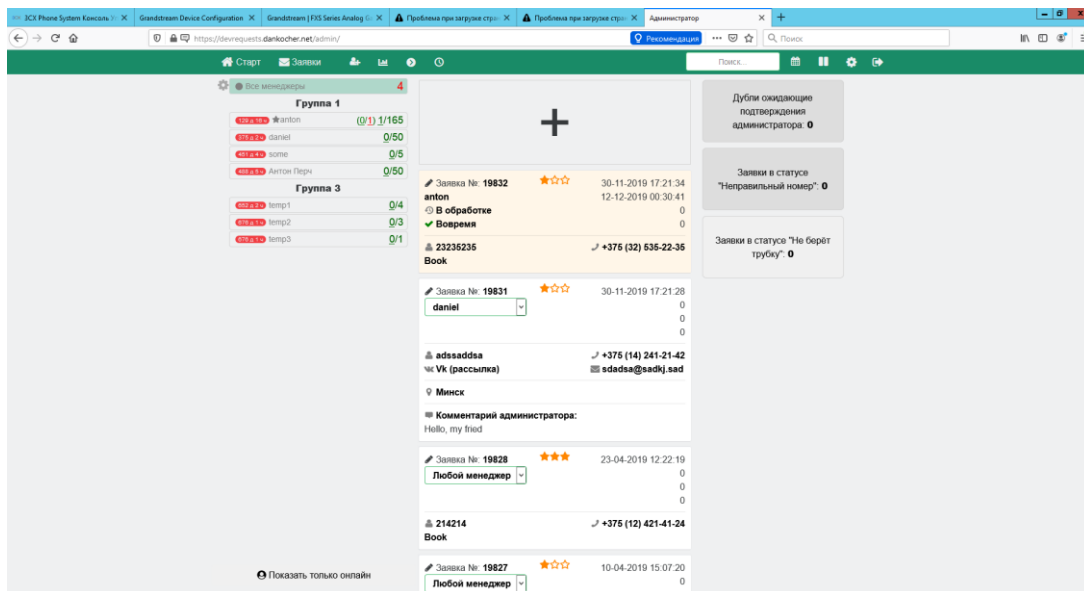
3CX Phone System Консоль | Grandstream Device Configuration | Grandstream | FXS Series Analog G | Проблема при загрузке стра | Проблема при загрузке стра | Администратор

https://devrequests.dankocher.net/admin/ Рекомендация ··· Поиск

Старт Заявки

Поиск...

Все менеджеры 4

Группа 1

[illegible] anton (0/1) 1/165

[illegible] daniel 0/50

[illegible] some 0/5

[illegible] Антон Перч 0/50

Группа 3

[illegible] temp1 0/4

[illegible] temp2 0/3

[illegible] temp3 0/1

Показать только онлайн

+

Заявка №: 19832
anton
В обработке
Вовремя
30-11-2019 17:21:34
12-12-2019 00:30:41
0
0
23236235
Book
+375 (32) 535-22-35

Заявка №: 19831
daniel
30-11-2019 17:21:28
0
0
0
adssaddsa
Vk (рассылка)
+375 (14) 241-21-42
sdadsa@sadkj.sad
Минск
Комментарий администратора:
Hello, my fried

Заявка №: 19828
Любой менеджер
23-04-2019 12:22:19
0
0
0
214214
Book
+375 (12) 421-41-24

Заявка №: 19827
Любой менеджер
10-04-2019 15:07:20
0

Дубли ожидающие подтверждения администратора: 0

Заявки в статусе "Неправильный номер": 0

Заявки в статусе "Не берёт трубку": 0